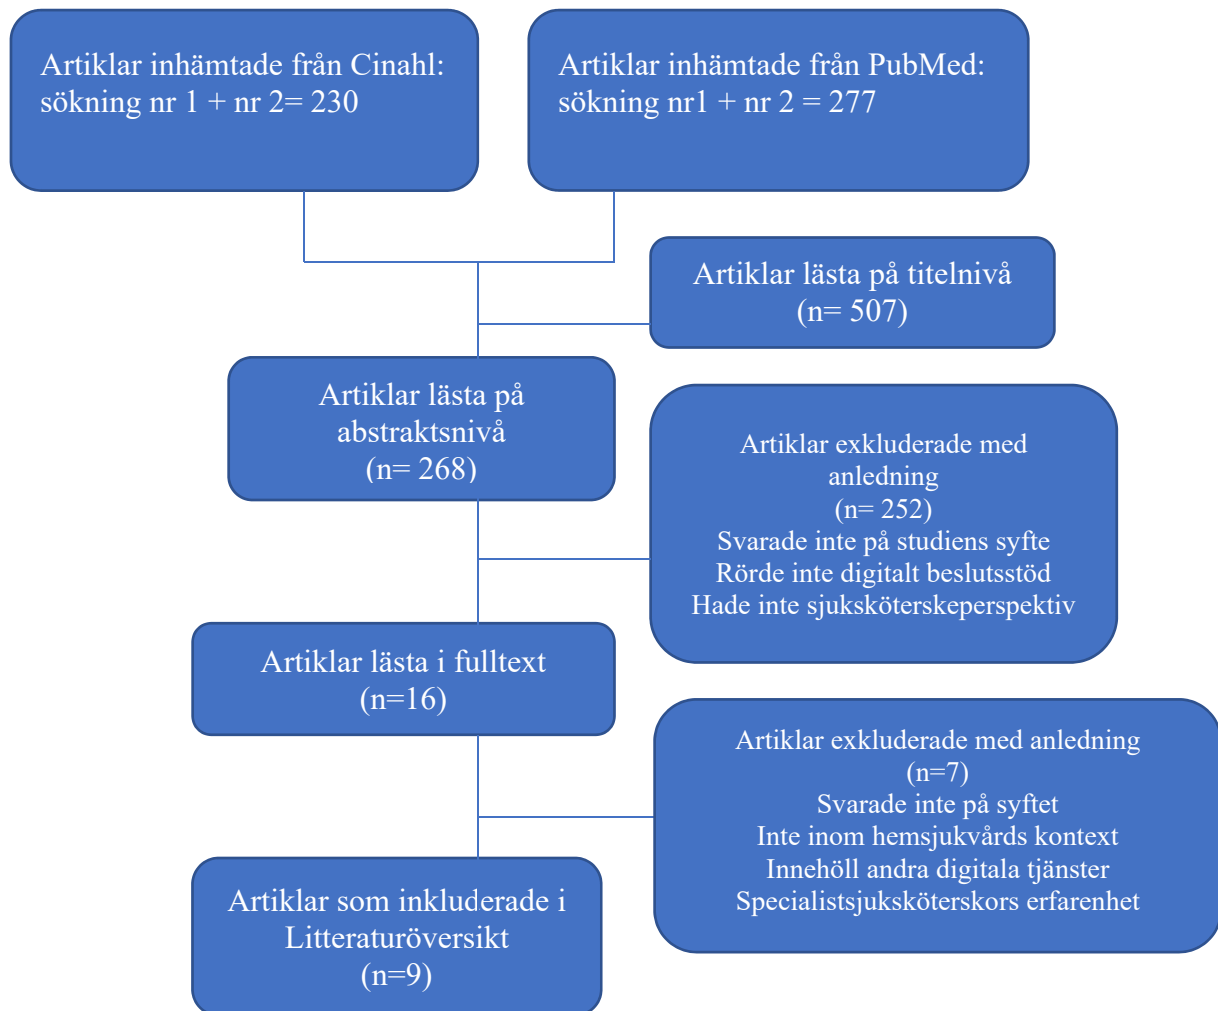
Artiklar inhämtade från Cinahl: sökning nr 1 + nr 2= 230

Artiklar inhämtade från PubMed: sökning nr1 + nr 2 = 277

Artiklar lästa på titelnivå
(n= 507)

Artiklar lästa på abstraktsnivå
(n= 268)

Artiklar exkluderade med anledning
(n= 252)
Svarade inte på studiens syfte
Rörde inte digitalt beslutsstöd
Hade inte sjuksköterskeperspektiv

Artiklar lästa i fulltext
(n=16)

Artiklar exkluderade med anledning
(n=7)
Svarade inte på syftet
Inte inom hemsjukvårds kontext
Innehöll andra digitala tjänster
Specialistsjuksköterskors erfarenhet

Artiklar som inkluderade i Litteraturöversikt
(n=9)